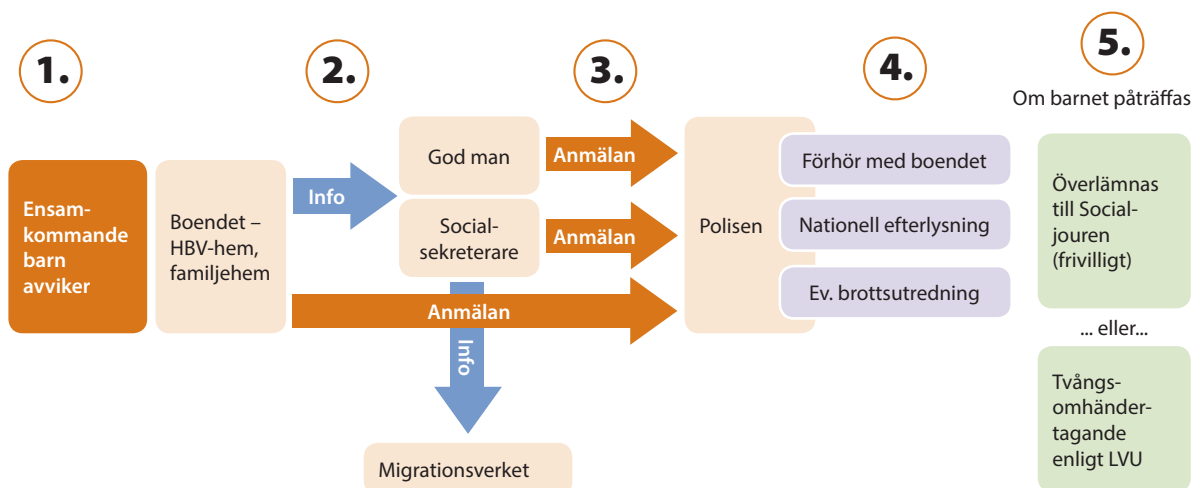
1.

2.

3.

4.

5.

Om barnet påträffas

Ensamkommande barn avviker

Boendet – HBV-hem, familjehem

Info

God man

Socialsekreterare

Anmälan

Anmälan

Anmälan

Info

Migrationsverket

Polisen

Förhör med boendet

Nationell efterlysning

Ev. brottsutredning

Överlämnas till Socialjouren (frivilligt)

... eller...

Tvångsomhändertagande enligt LVU